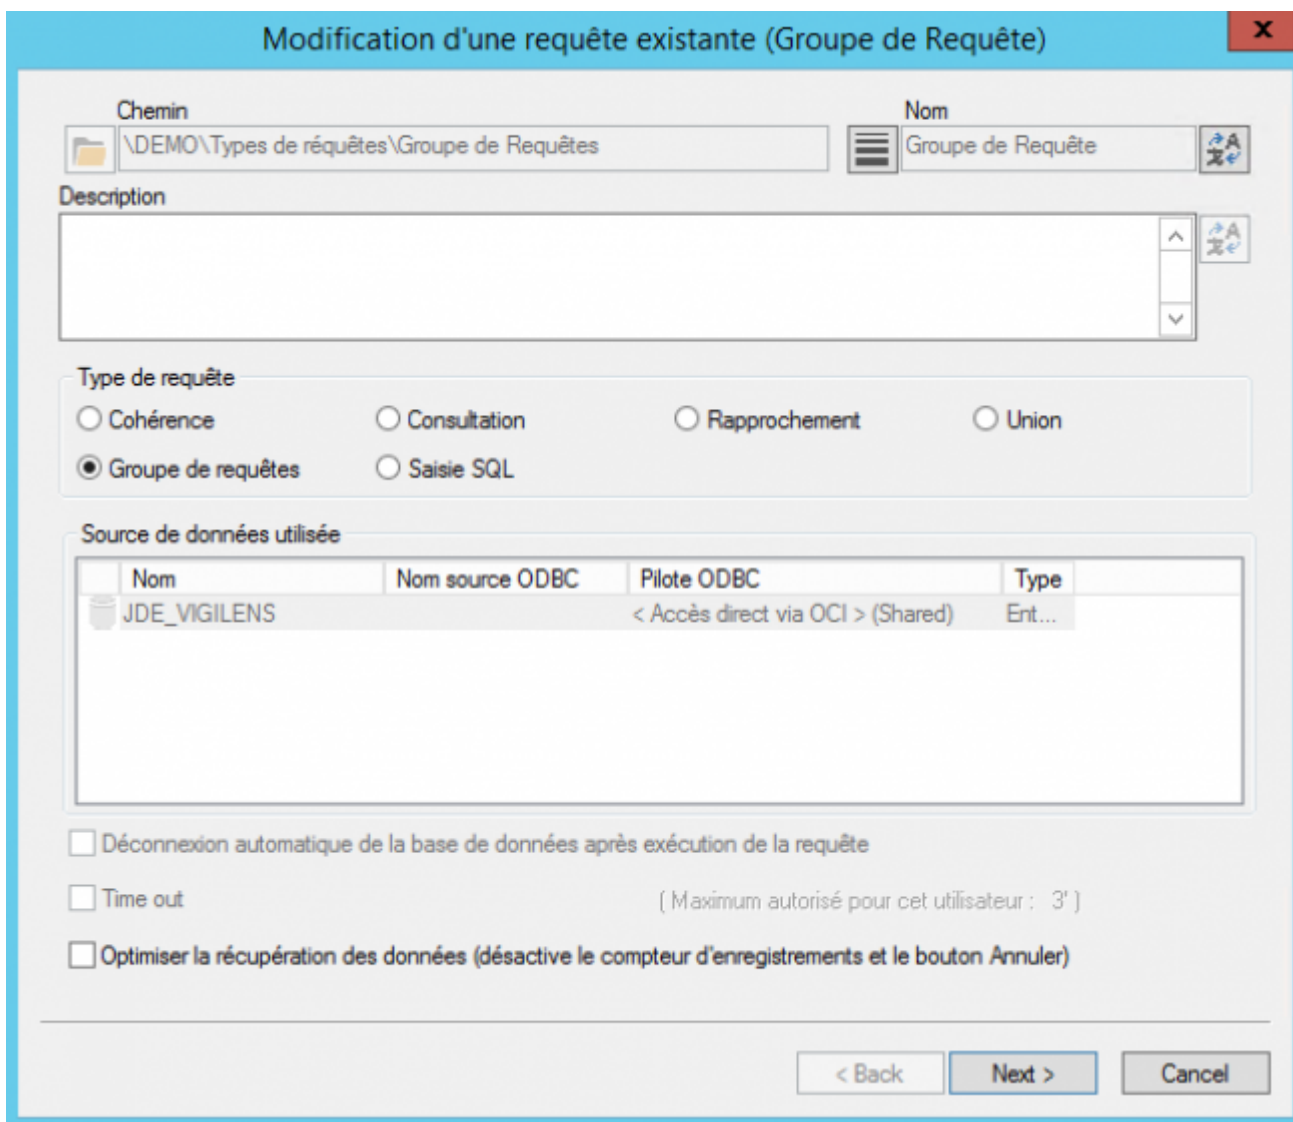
Modification d'une requête existante (Groupe de Requête)

x

Chemin

\DEMO\Types de réquêtes\Groupe de Requêtes

Nom

Groupe de Requête

Description

Type de requête

Cohérence

Consultation

Rapprochement

Union

Groupe de requêtes

Saisie SQL

Source de données utilisée

| Nom | Nom source ODBC | Pilote ODBC | Type |
|---|---|---|---|
| JDE_VIGILENS | | < Accès direct via OCI > (Shared) | Ent... |

Déconnexion automatique de la base de données après exécution de la requête

Time out

( Maximum autorisé pour cet utilisateur : 3' )

Optimiser la récupération des données (désactive le compteur d'enregistrements et le bouton Annuler)

< Back

Next >

Cancel